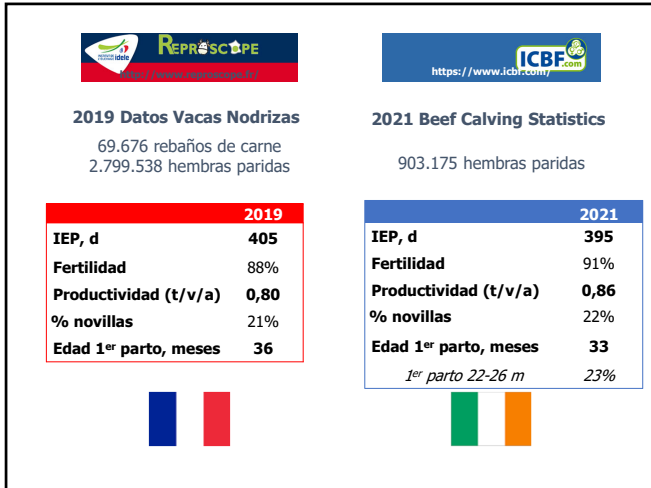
idele REPROSCOPE
http://www.reproscope.fr/

2019 Datos Vacas Nodrizas

69.676 rebaños de carne
2.799.538 hembras paridas

| | 2019 |
|---|---|
| IEP, d | 405 |
| Fertilidad | 88% |
| Productividad (t/v/a) | 0,80 |
| % novillas | 21% |
| Edad 1$^{er}$ parto, meses | 36 |

ICBF.com
https://www.icbf.com/

2021 Beef Calving Statistics

903.175 hembras paridas

| | 2021 |
|---|---|
| IEP, d | 395 |
| Fertilidad | 91% |
| Productividad (t/v/a) | 0,86 |
| % novillas | 22% |
| Edad 1$^{er}$ parto, meses | 33 |
| 1$^{er}$ parto 22-26 m | 23% |